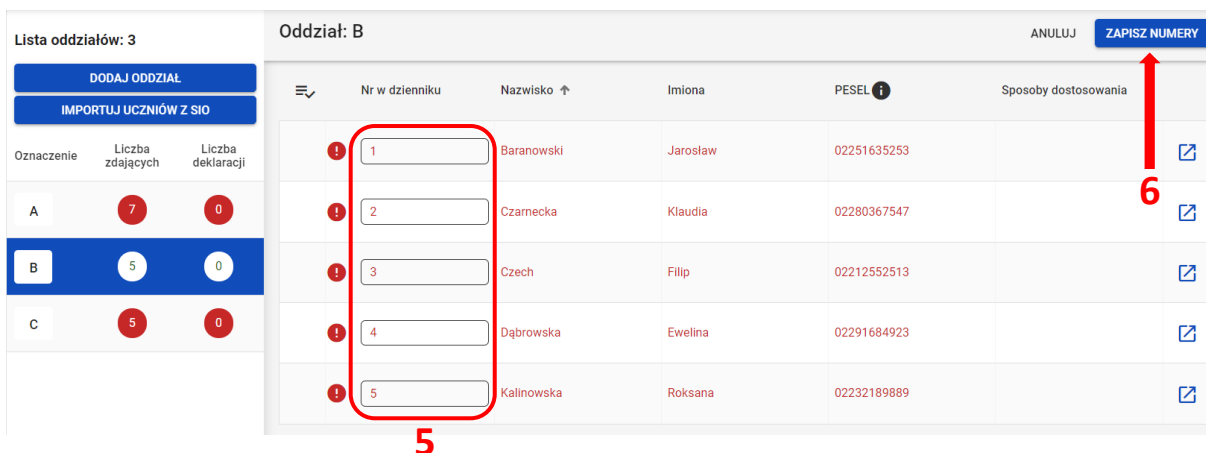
Lista oddziałów: 3

DODAJ ODDZIAŁ

IMPORTUJ UCZNIÓW Z SIO

| Oznaczenie | Liczba zdających | Liczba deklaracji |
|---|---|---|
| A | 7 | 0 |
| B | 5 | 0 |
| C | 5 | 0 |

Oddział: B

ANULUJ

ZAPISZ NUMERY

| | Nr w dzienniku | Nazwisko ↑ | Imiona | PESEL | Sposoby dostosowania |
|---|---|---|---|---|---|
| ! | 1 | Baranowski | Jarosław | 02251635253 | |
| ! | 2 | Czarnecka | Klaudia | 02280367547 | |
| ! | 3 | Czech | Filip | 02212552513 | |
| ! | 4 | Dąbrowska | Ewelina | 02291684923 | |
| ! | 5 | Kalinowska | Roksana | 02232189889 | |

6

5